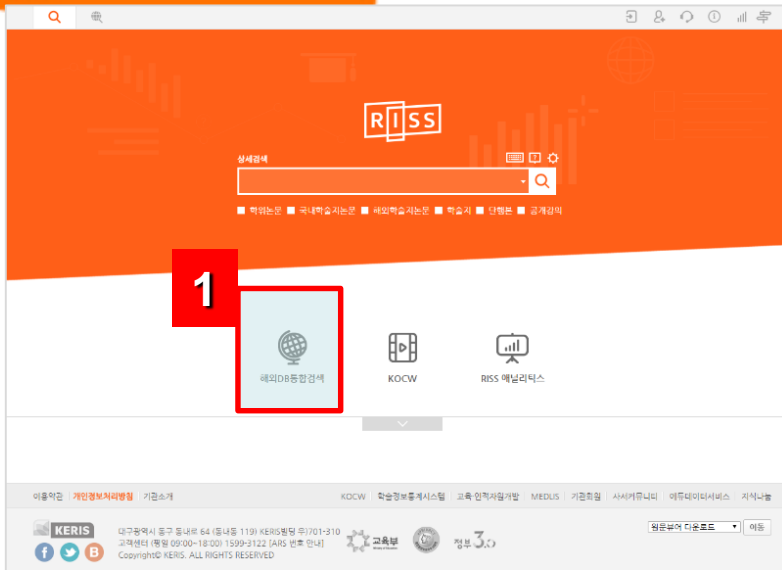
RISS

상세검색

학위논문 국내학술지논문 해외학술지논문 학술지 단행본 공개강의

1

해외DB통합검색

KOCW

RISS 애널리틱스

이용약관 | 개인정보처리방침 | 기관소개

KOCW | 학술정보통계시스템 | 교육·인적자원개발 | MEDUS | 기관회원 | 사서커뮤니티 | 에듀데이터서비스 | 지식나눔

KERIS

대구광역시 동구 동내로 64 (동내동 1119) KERIS빌딩 우)701-310
고객센터 (평일 09:00~18:00) 1599-3122 [ARS 번호 안내]
Copyright© KERIS. ALL RIGHTS RESERVED

교육부

정부3.0

원문뷰어 다운로드 이동